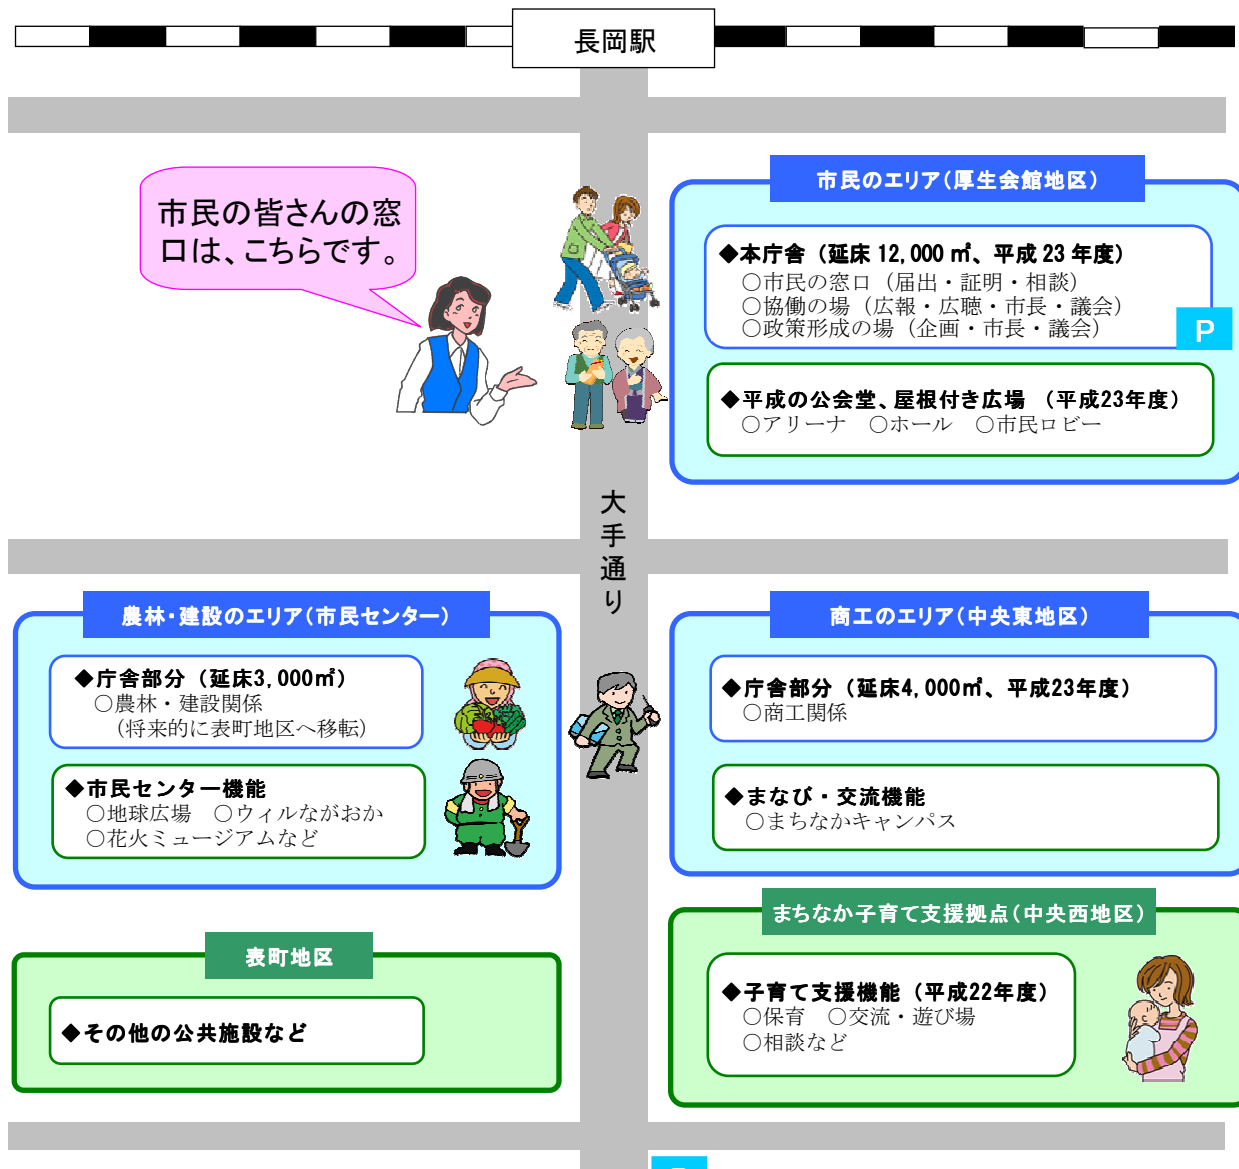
長岡駅

市民の皆さんの窓口は、こちらです。

市民のエリア（厚生会館地区）

◆本庁舎（延床 12,000 ㎡、平成 23 年度）
○市民の窓口（届出・証明・相談）
○協働の場（広報・広聴・市長・議会）
○政策形成の場（企画・市長・議会）

P

◆平成の公会堂、屋根付き広場 （平成23年度）
○アリーナ ○ホール ○市民ロビー

大手通り

農林・建設のエリア（市民センター）

◆庁舎部分（延床3,000㎡）
○農林・建設関係
（将来的に表町地区へ移転）

◆市民センター機能
○地球広場 ○ウィルながおか
○花火ミュージアムなど

商工のエリア（中央東地区）

◆庁舎部分（延床4,000㎡、平成23年度）
○商工関係

◆まなび・交流機能
○まちなかキャンパス

まちなか子育て支援拠点（中央西地区）

◆子育て支援機能（平成22年度）
○保育 ○交流・遊び場
○相談など

表町地区

◆その他の公共施設など